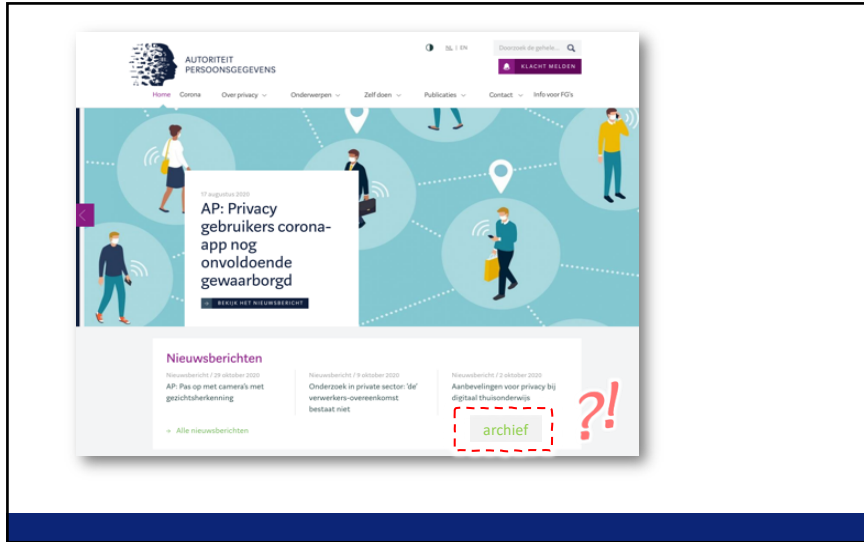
AUTORITEIT PERSOONSGEGEVENS

NL | EN

Doorzoek de gehele...

KLACHT MELDEN

Home Corona Over privacy Onderwerpen Zelf doen Publicaties Contact Info voor FG's

17 augustus 2020

AP: Privacy gebruikers corona-app nog onvoldoende gewaarborgd

BEKIJK HET NIEUWSBERICHT

Nieuwsberichten

Nieuwsbericht / 29 oktober 2020
AP: Pas op met camera's met gezichtsherkenning

Nieuwsbericht / 9 oktober 2020
Onderzoek in private sector: 'de' verwerkers-overeenkomst bestaat niet

Nieuwsbericht / 2 oktober 2020
Aanbevelingen voor privacy bij digitaal thuisonderwijs

Alle nieuwsberichten

archief

?!